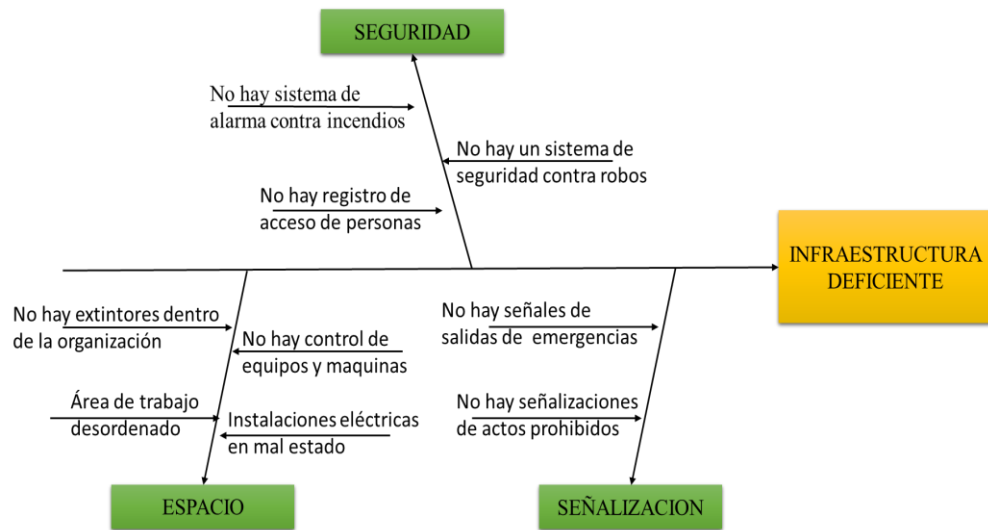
SEGURIDAD

No hay sistema de alarma contra incendios

No hay un sistema de seguridad contra robos

No hay registro de acceso de personas

INFRAESTRUCTURA DEFICIENTE

No hay extintores dentro de la organización

No hay control de equipos y maquinas

Área de trabajo desordenado

Instalaciones eléctricas en mal estado

No hay señales de salidas de emergencias

No hay señalizaciones de actos prohibidos

ESPACIO

SEÑALIZACION